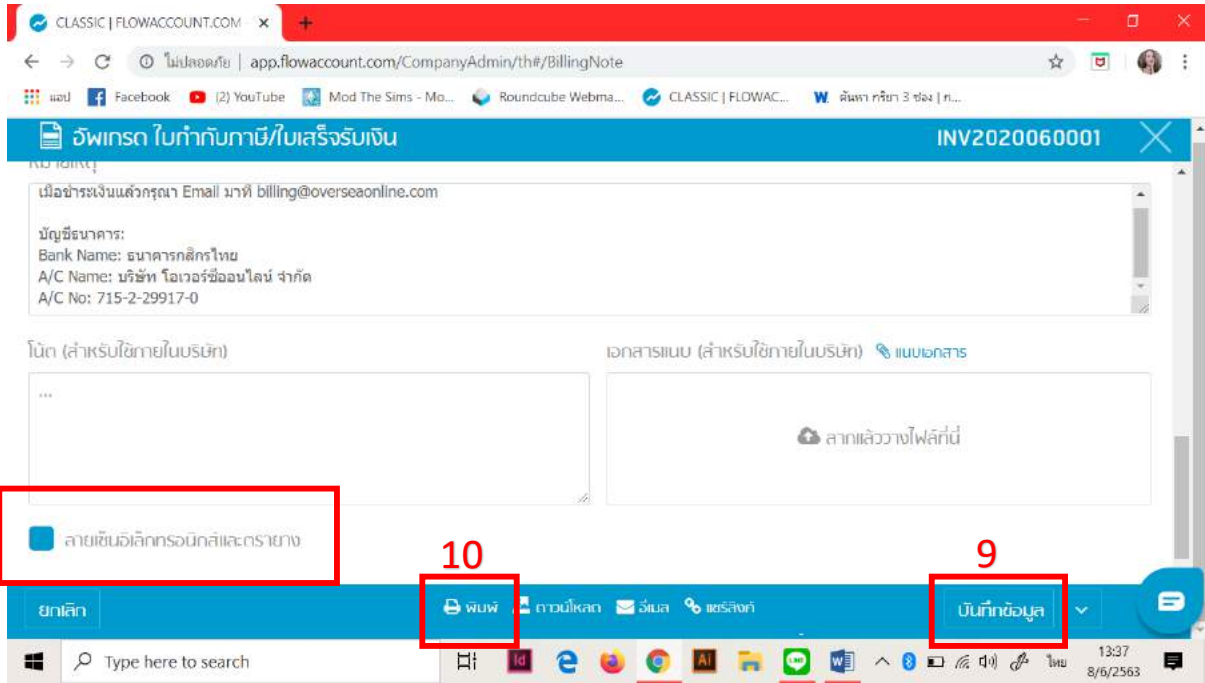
CLASSIC | FLOWACCOUNT.COM ×

ไม่ปลอดภัย | app.flowaccount.com/CompanyAdmin/th#/BillingNote

แอป Facebook (2) YouTube Mod The Sims - Mo... Roundcube Webma... CLASSIC | FLOWAC... ค้นหา กริยา 3 ช่อง | ก...

อัพเกรด ใบกำกับภาษี/ใบเสร็จรับเงิน INV2020060001

หมายเหตุ

เมื่อชำระเงินแล้วกรุณา Email มาที่ billing@overseaonline.com

บัญชีธนาคาร:
Bank Name: ธนาคารกสิกรไทย
A/C Name: บริษัท โอเวอร์ซีออนไลน์ จำกัด
A/C No: 715-2-29917-0

โน้ต (สำหรับใช้ภายในบริษัท)

...

เอกสารแนบ (สำหรับใช้ภายในบริษัท) แนบเอกสาร

ลากแล้ววางไฟล์ที่นี่

ลายเซ็นอิเล็กทรอนิกส์และตรายาง

10

9

ยกเลิก

พิมพ์ ดาวน์โหลด อีเมล แชร์ลิงก์

บันทึกข้อมูล

Type here to search

ไทย 13:37 8/6/2563